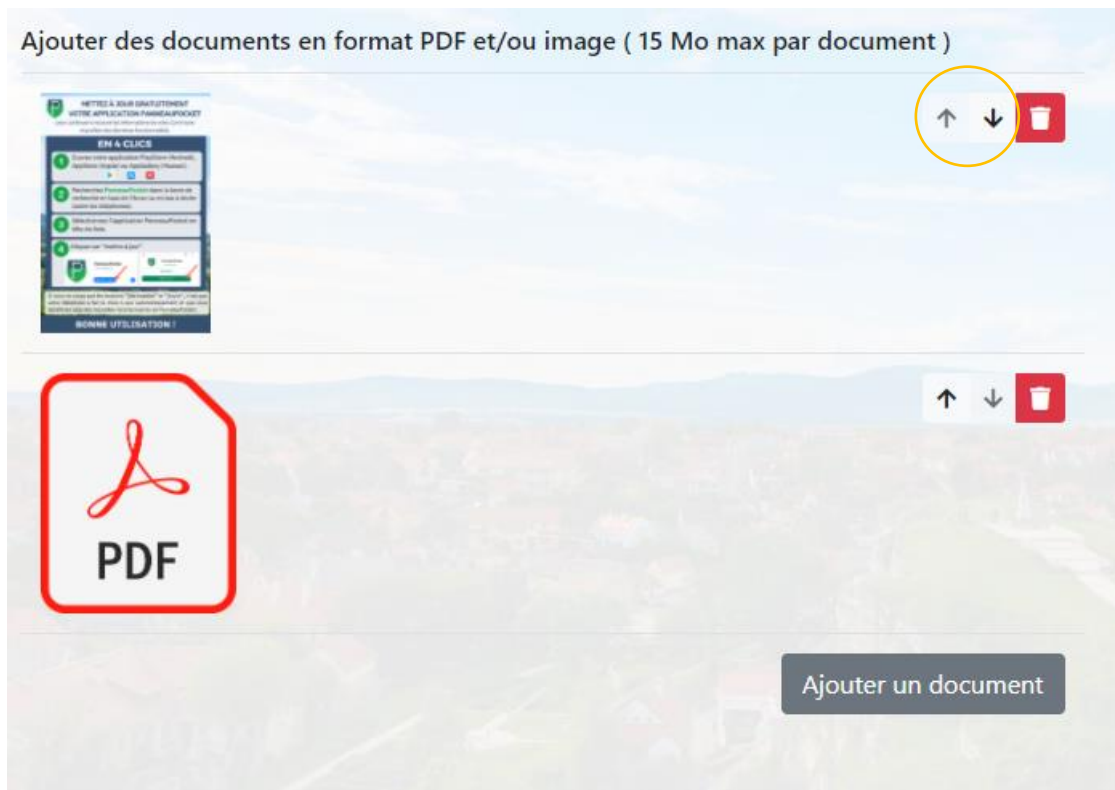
Ajouter des documents en format PDF et/ou image ( 15 Mo max par document )

METTEZ À JOUR GRATUITEMENT VOTRE APPLICATION PANNEAUPOCKET

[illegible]

EN 4 CLICS

1 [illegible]

2 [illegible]

3 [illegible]

4 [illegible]

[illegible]

BONNE UTILISATION !

PDF

Ajouter un document